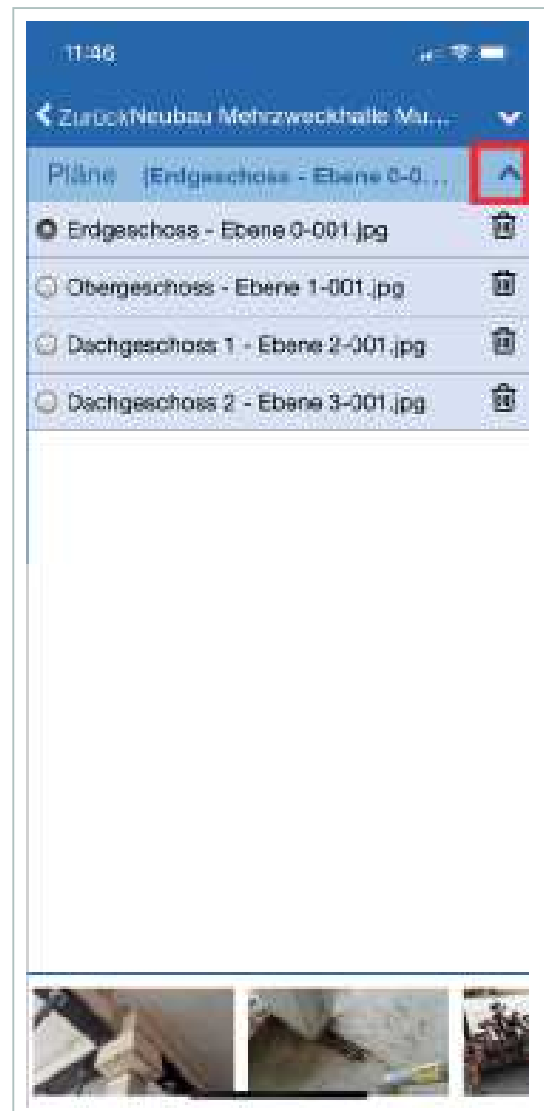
11:46

Zurück Neubau Mehrzweckhalle Mu...

Pläne [Erdgeschoss - Ebene 0-0...

Erdgeschoss - Ebene 0-001.jpg

Obergeschoss - Ebene 1-001.jpg

Dachgeschoss 1 - Ebene 2-001.jpg

Dachgeschoss 2 - Ebene 3-001.jpg